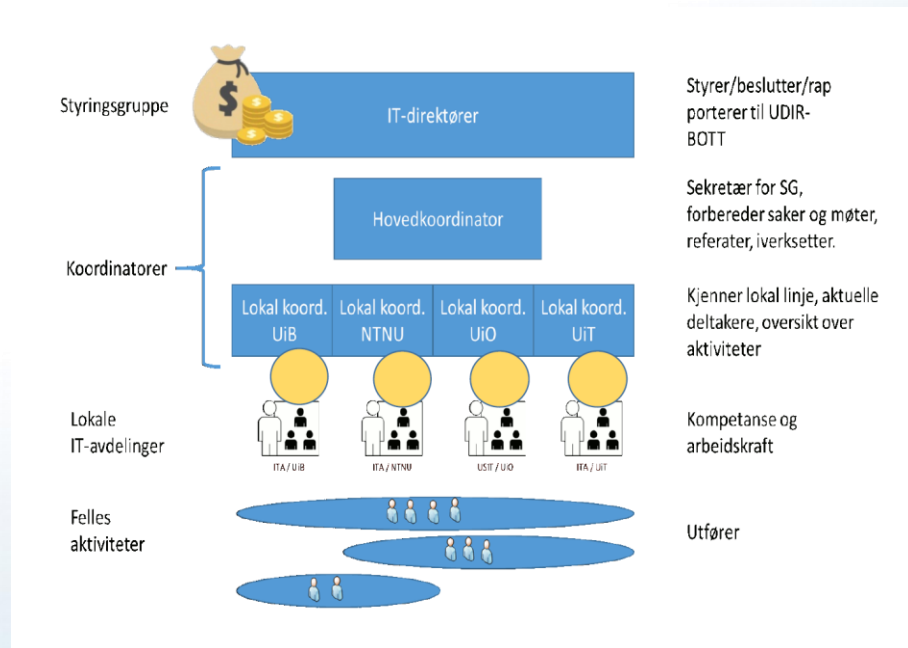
Styringsgruppe

IT-direktører

Styrer/beslutter/rapporterer til UDIR-BOTT

Koordinatorer

Hovedkoordinator

Sekretær for SG, forbereder saker og møter, referater, iverksetter.

Lokal koord. UiB

Lokal koord. NTNU

Lokal koord. UiO

Lokal koord. UiT

Kjenner lokal linje, aktuelle deltakere, oversikt over aktiviteter

Lokale IT-avdelinger

ITA / UiB

ITA / NTNU

USIT / UiO

ITA / UiT

Kompetanse og arbeidskraft

Felles aktiviteter

Utfører